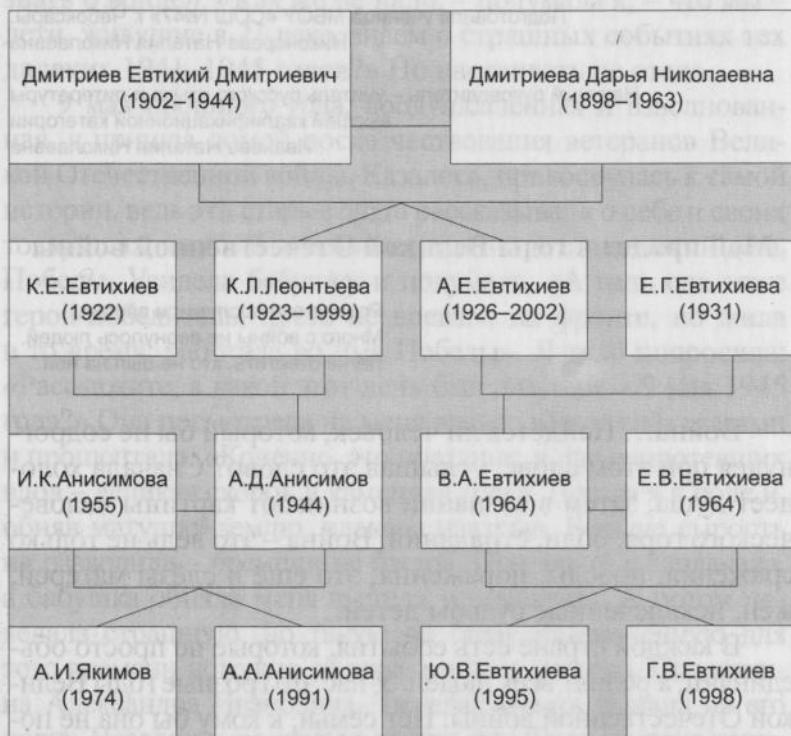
Дмитриев Евтихий Дмитриевич
(1902–1944)

Дмитриева Дарья Николаевна
(1898–1963)

К.Е.Евтихиев
(1922)

К.Л.Леонтьева
(1923–1999)

А.Е.Евтихиев
(1926–2002)

Е.Г.Евтихиева
(1931)

И.К.Анисимова
(1955)

А.Д.Анисимов
(1944)

В.А.Евтихиев
(1964)

Е.В.Евтихиева
(1964)

А.И.Якимов
(1974)

А.А.Анисимова
(1991)

Ю.В.Евтихиева
(1995)

Г.В.Евтихиев
(1998)